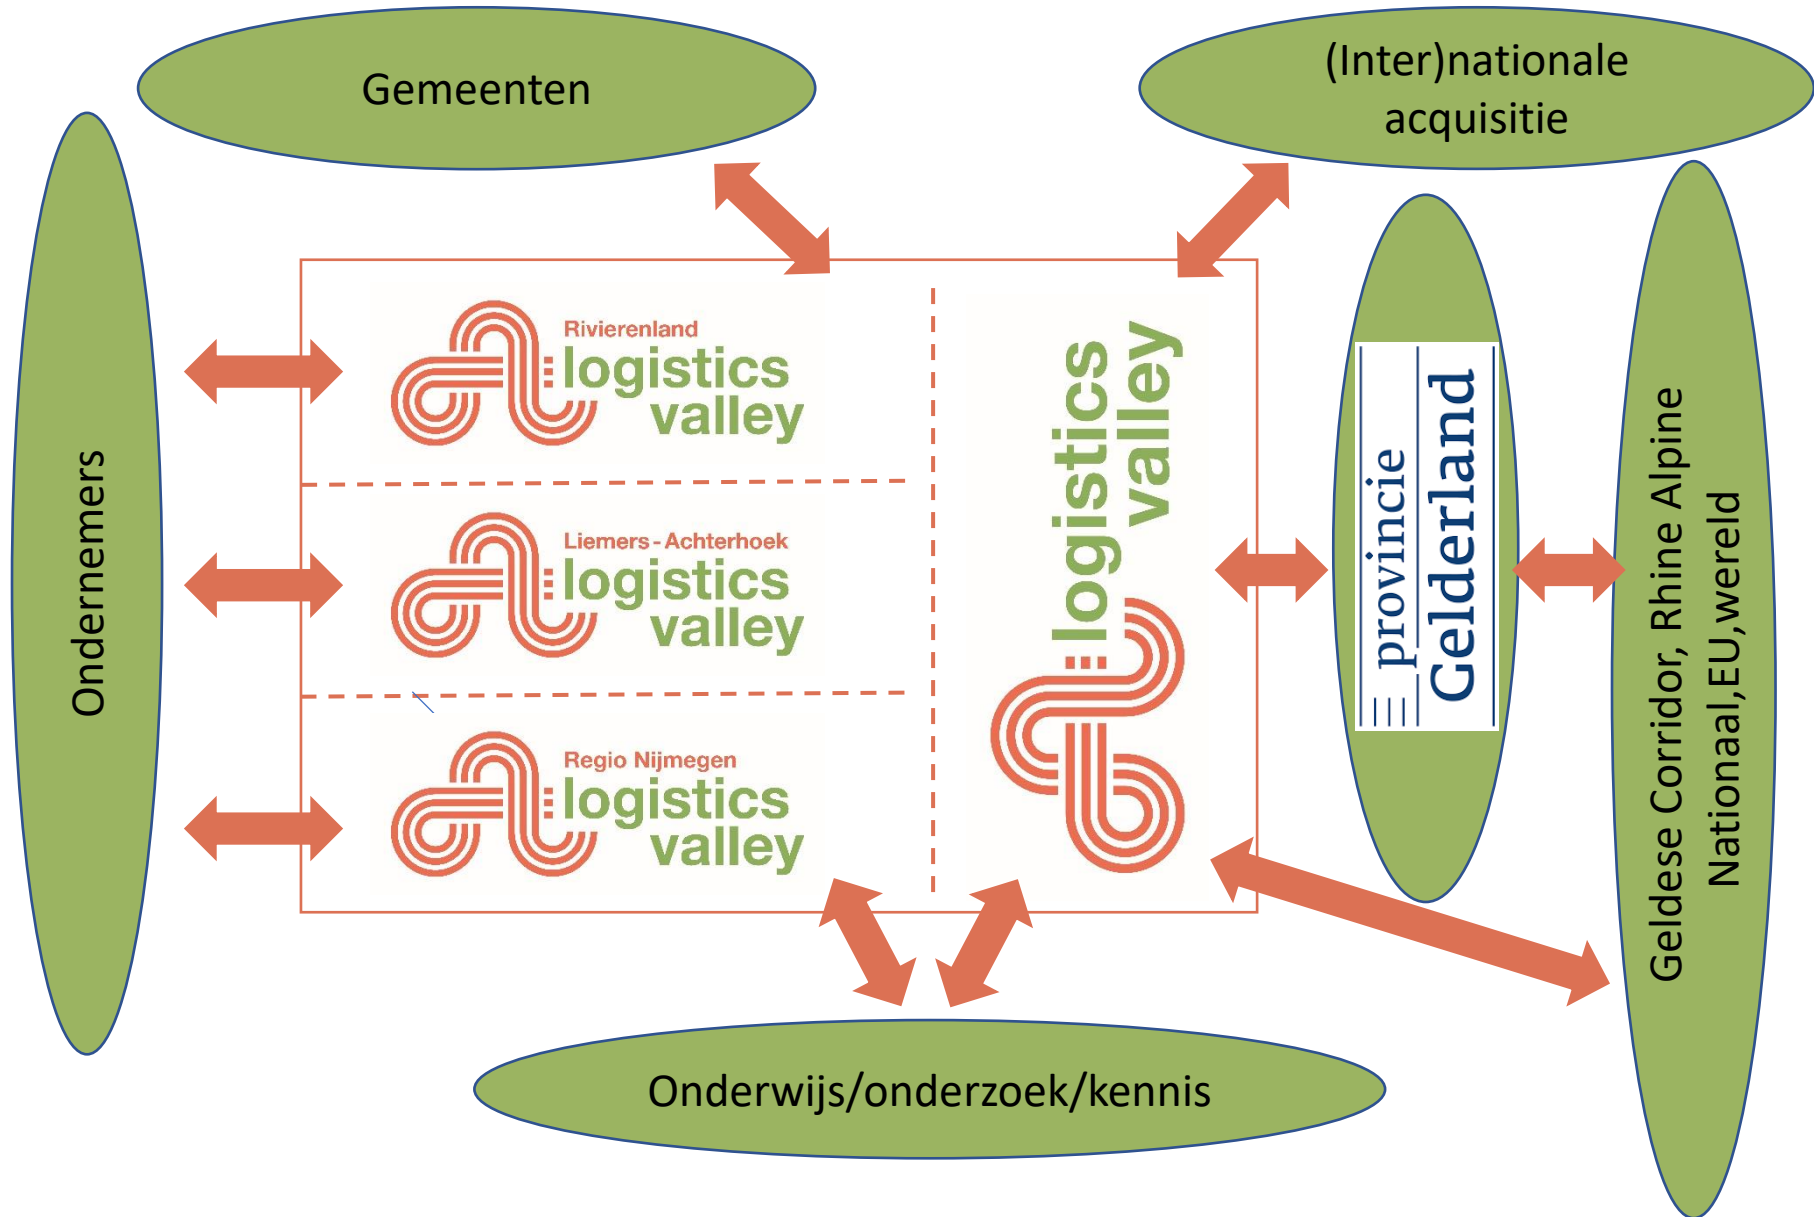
Gemeenten

(Inter)nationale acquisitie

Ondernemers

Rivierenland logistics valley

Liemers - Achterhoek logistics valley

Regio Nijmegen logistics valley

logistics valley

provincie Gelderland

Geldese Corridor, Rhine Alpine Nationaal,EU,wereld

Onderwijs/onderzoek/kennis